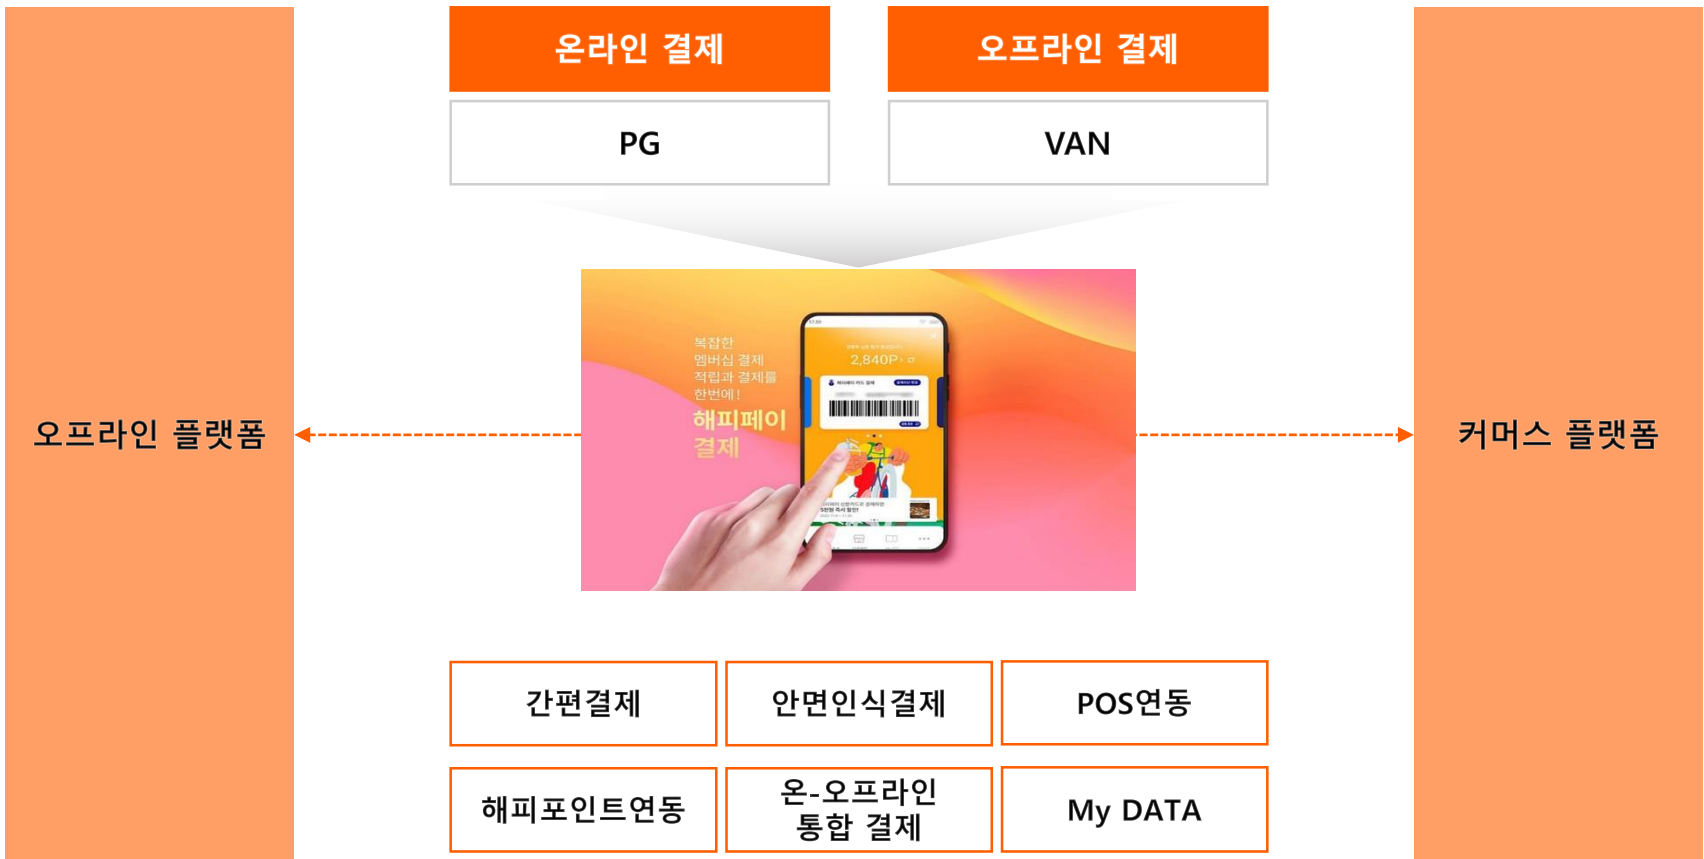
온라인 결제

오프라인 결제

PG

VAN

오프라인 플랫폼

복잡한
멤버십 결제
적립과 결제를
한번에!
해피페이
결제

2,840P

커머스 플랫폼

간편결제

안면인식결제

POS연동

해피포인트연동

온-오프라인
통합 결제

My DATA